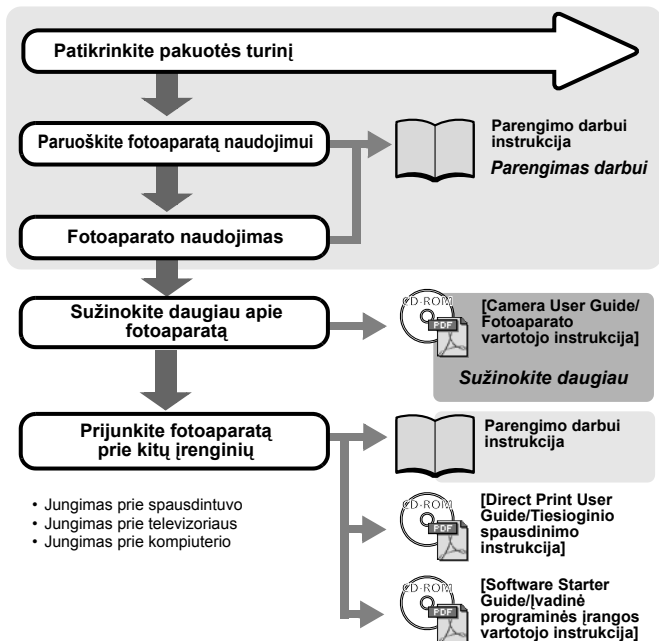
Patikrinkite pakuotės turinį

Paruoškite fotoaparatą naudojimui

Parengimo darbui instrukcija

Parengimas darbui

Fotoaparato naudojimas

Sužinokite daugiau apie fotoaparatą

CD-ROM

PDF

[Camera User Guide/ Fotoaparato vartotojo instrukcija]

Sužinokite daugiau

Prijunkite fotoaparatą prie kitų įrenginių

Parengimo darbui instrukcija

• Jungimas prie spausdintuvo
• Jungimas prie televizoriaus
• Jungimas prie kompiuterio

CD-ROM

PDF

[Direct Print User Guide/Tiesioginio spausdinimo instrukcija]

CD-ROM

PDF

[Software Starter Guide/Įvadinė programinės įrangos vartotojo instrukcija]